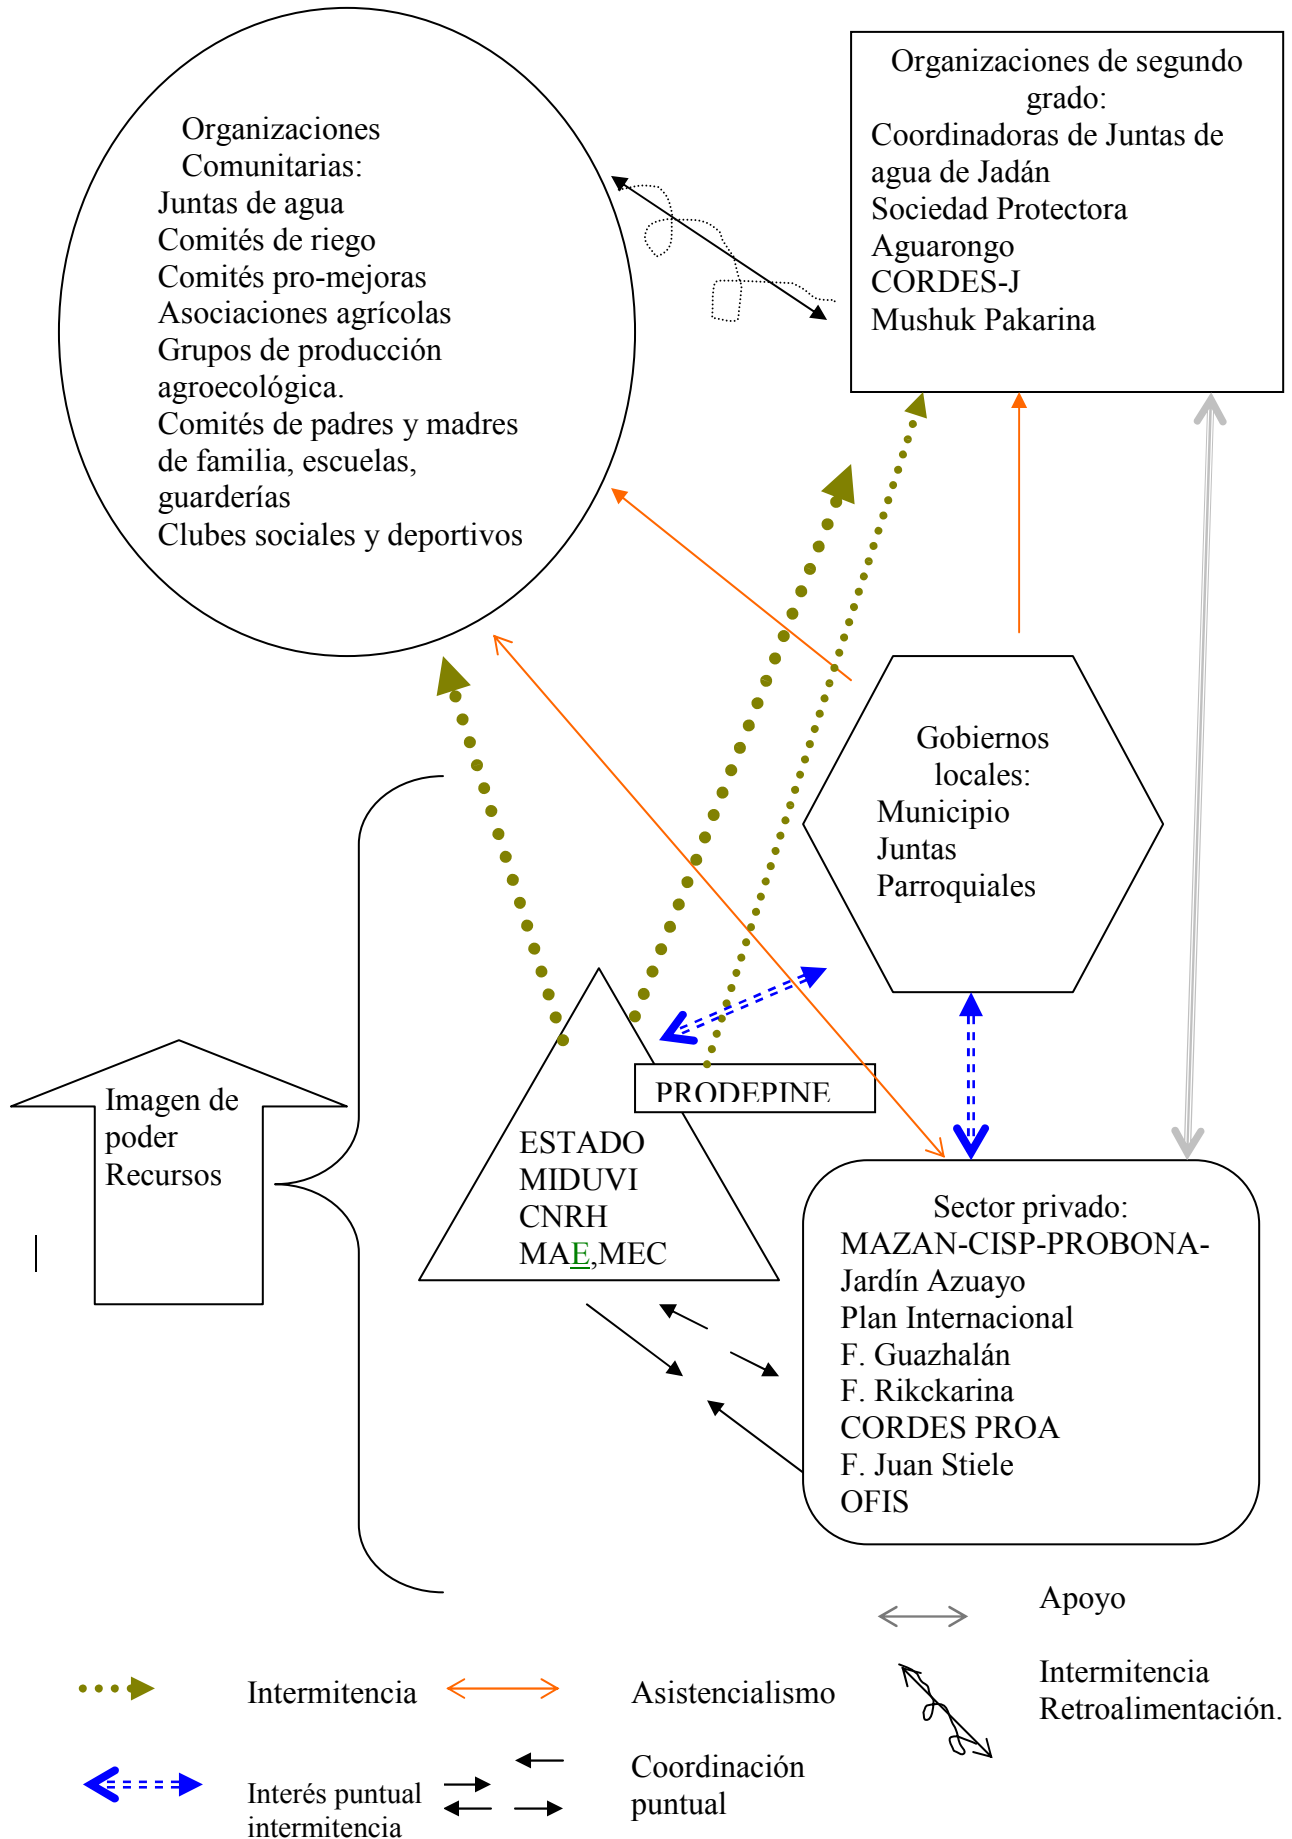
Organizaciones Comunitarias:
Juntas de agua
Comités de riego
Comités pro-mejoras
Asociaciones agrícolas
Grupos de producción agroecológica.
Comités de padres y madres de familia, escuelas, guarderías
Clubes sociales y deportivos

Organizaciones de segundo grado:
Coordinadoras de Juntas de agua de Jadán
Sociedad Protectora
Aguarongo
CORDES-J
Mushuk Pakarina

Gobiernos locales:
Municipio
Juntas
Parroquiales

Imagen de poder
Recursos

PRODEPINE

ESTADO
MIDUVI
CNRH
MAE,MEC

Sector privado:
MAZAN-CISP-PROBONA-
Jardín Azuayo
Plan Internacional
F. Guazhalán
F. Rikckarina
CORDES PROA
F. Juan Stiele
OFIS

Apoyo

Intermitencia
Retroalimentación.

Intermitencia

Asistencialismo

Interés puntual intermitencia

Coordinación puntual